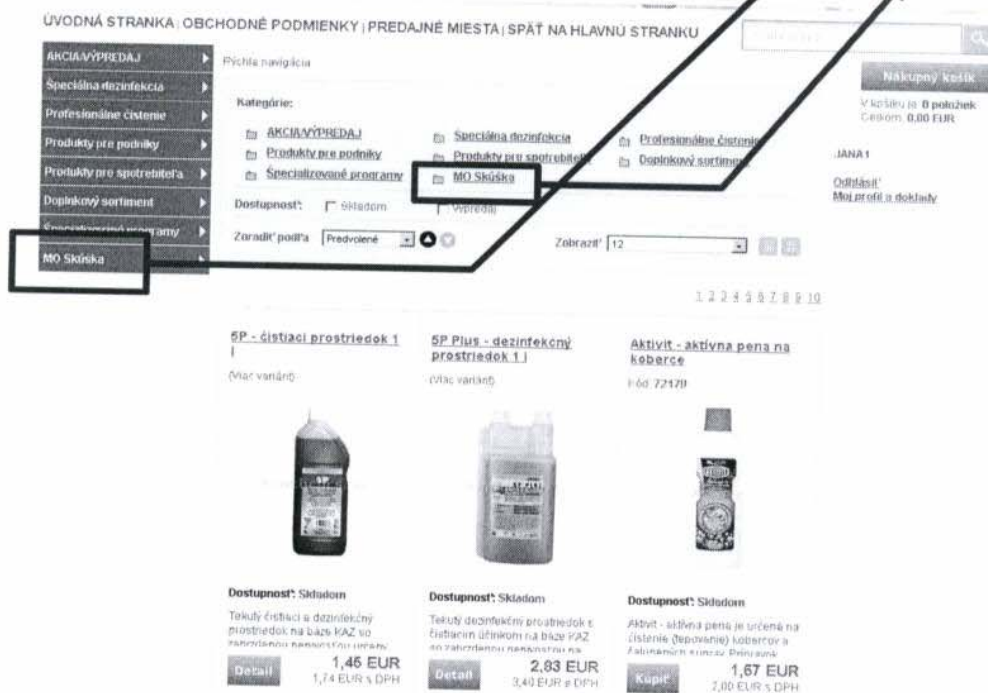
ÚVODNÁ STRANKA | OBCHODNÉ PODMIENKY | PREDAJNÉ MIESTA | SPÄŤ NA HLAVNÚ STRANKU

Nákupný košík

V košíku je 0 položiek
Celkom: 0,00 EUR

JANA 1

Odhlásiť
Moj profil a doklady

AKCIA/VÝPREDAJ
Špeciálna dezinfekcia
Profesionálne čistenie
Produkty pre podniky
Produkty pre spotrebiteľa
Doplnkový sortiment
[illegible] programy
MO Skúška

Rýchla navigácia

Kategórie:

AKCIA/VÝPREDAJ
Špeciálna dezinfekcia
Profesionálne čistenie
Produkty pre podniky
Produkty pre spotrebiteľa
Doplnkový sortiment
Špecializované programy
MO Skúška

Dostupnosť: Skladom Výpredaj

Zoradiť podľa Predvolené

Zobraziť 12

1 2 3 4 5 6 7 8 9 10

5P - čistiaci prostriedok 1 l
(Viac variant)

Dostupnosť: Skladom
Tekutý čistiaci a dezinfekčný prostriedok na báze KAZ so zabudovanou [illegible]
Detail
1,45 EUR
1,74 EUR s DPH

5P Plus - dezinfekčný prostriedok 1 l
(Viac variant)

Dostupnosť: Skladom
Tekutý dezinfekčný prostriedok s čistiacim účinkom na báze KAZ so zabudovanou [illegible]
Detail
2,83 EUR
3,40 EUR s DPH

Aktivit - aktívna pena na koberce
Kód: 72170

Dostupnosť: Skladom
Aktivit - aktívna pena je určená na čistenie (tepovanie) kobercov a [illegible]
Kúpiť
1,67 EUR
2,00 EUR s DPH